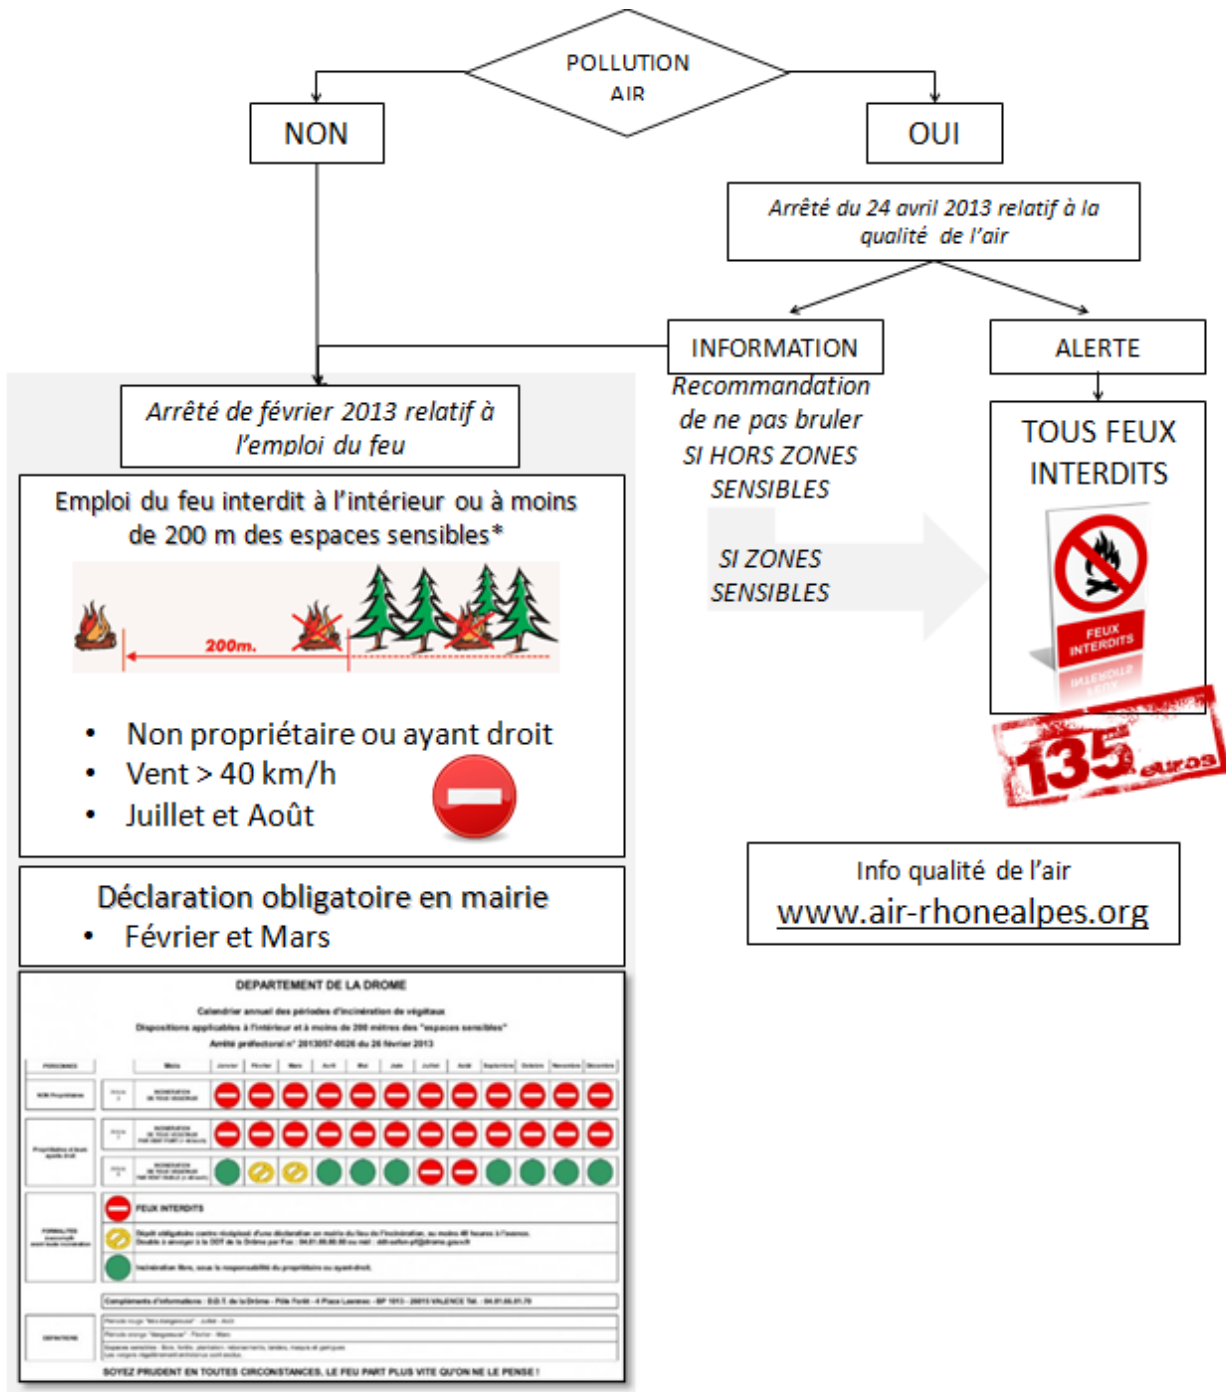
POLLUTION AIR

NON

OUI

Arrêté du 24 avril 2013 relatif à la qualité de l'air

INFORMATION

ALERTE

Recommandation de ne pas bruler SI HORS ZONES SENSIBLES

SI ZONES SENSIBLES

TOUS FEUX INTERDITS

FEUX INTERDITS

135 euros

Arrêté de février 2013 relatif à l'emploi du feu

Emploi du feu interdit à l'intérieur ou à moins de 200 m des espaces sensibles*

200m.

• Non propriétaire ou ayant droit
• Vent > 40 km/h
• Juillet et Août

Déclaration obligatoire en mairie
• Février et Mars

DEPARTEMENT DE LA DROME

Calendrier annuel des périodes d'incinération de végétaux
Dispositions applicables à l'intérieur et à moins de 200 mètres des "espaces sensibles"
Arrêté préfectoral n° 2013057-0026 du 26 février 2013

FEUX INTERDITS

SOYEZ PRUDENT EN TOUTES CIRCONSTANCES, LE FEU PART PLUS VITE QU'ON NE LE PENSE !

Info qualité de l'air
www.air-rhonealpes.org